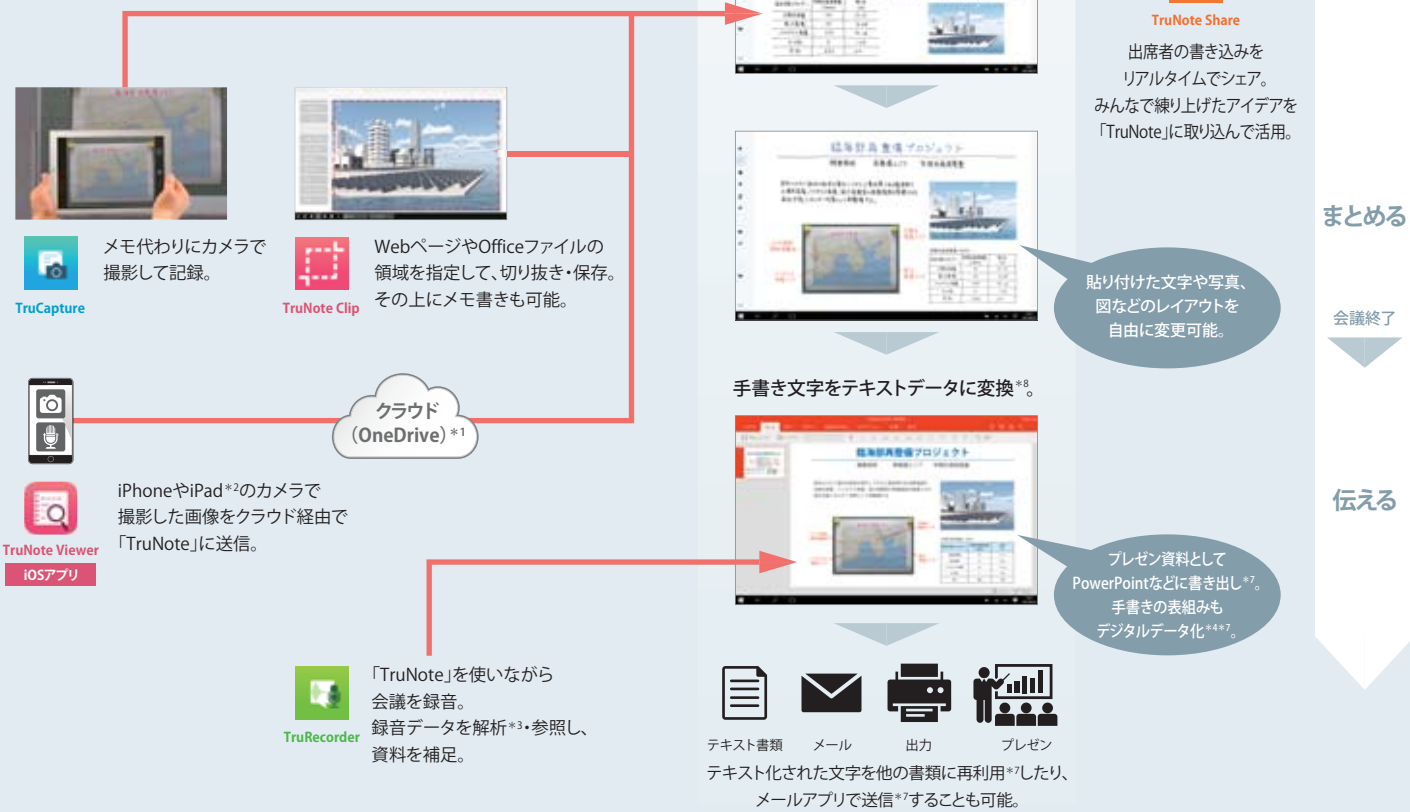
TruNote Share

出席者の書き込みを リアルタイムでシェア。 みんなで練り上げたアイデアを 「TruNote」に取り込んで活用。

まとめる

会議終了

伝える

メモ代わりにカメラで 撮影して記録。

TruCapture

Webページやofficeファイルの 領域を指定して、切り抜き・保存。 その上にメモ書きも可能。

TruNote Clip

貼り付けた文字や写真、 図などのレイアウトを 自由に変更可能。

手書き文字をテキストデータに変換*8。

クラウド (OneDrive)*1

iPhoneやiPad*2のカメラで 撮影した画像をクラウド経由で 「TruNote」に送信。

TruNote Viewer

iOSアプリ

プレゼン資料として PowerPointなどに書き出し*7。 手書きの表組みも デジタルデータ化*4*7。

「TruNote」を使いながら 会議を録音。 録音データを解析*3・参照し、 資料を補足。

TruRecorder

テキスト書類　メール　出力　プレゼン

テキスト化された文字を他の書類に再利用*7したり、 メールアプリで送信*7することも可能。